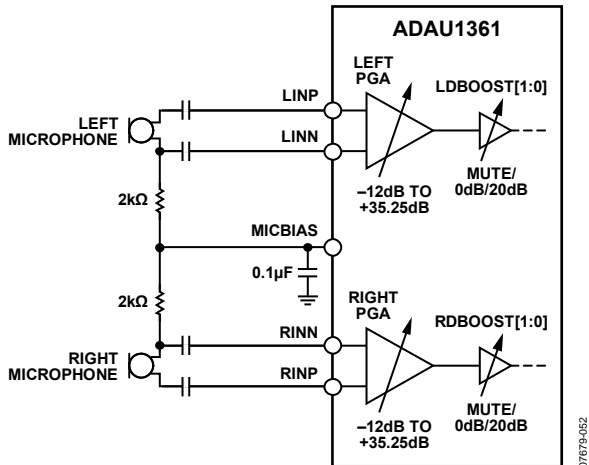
ADAU1361

LEFT PGA

LDBOOST[1:0]

LINP

LEFT MICROPHONE

LINN

MUTE/ 0dB/20dB

–12dB TO +35.25dB

2kΩ

MICBIAS

0.1µF

2kΩ

RIGHT PGA

RDBOOST[1:0]

RINN

RIGHT MICROPHONE

RINP

MUTE/ 0dB/20dB

–12dB TO +35.25dB

07679-052